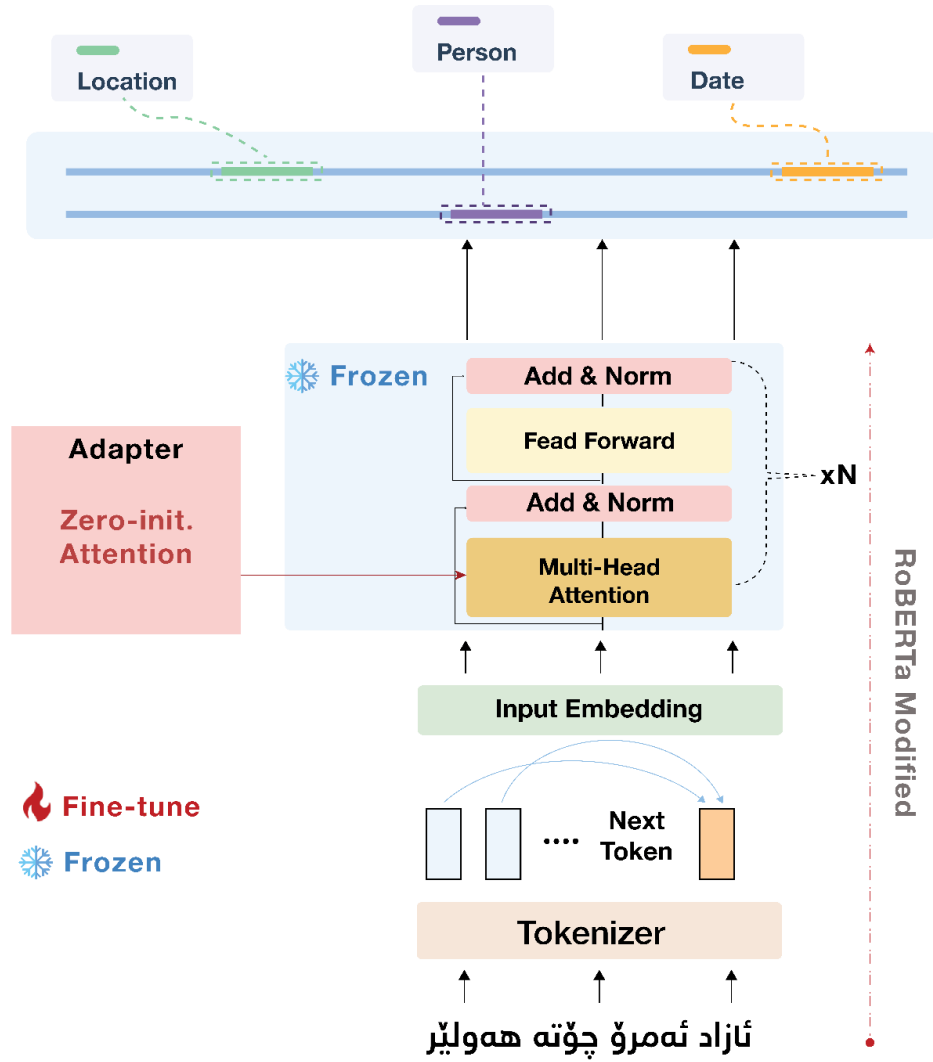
Location

Person

Date

Frozen

Add & Norm

Fead Forward

Add & Norm

Multi-Head Attention

xN

Adapter

Zero-init. Attention

RoBERTa Modified

Input Embedding

Fine-tune

Frozen

.... Next Token

Tokenizer

ئازاد ئەمرۆ چۆتە هەولێر